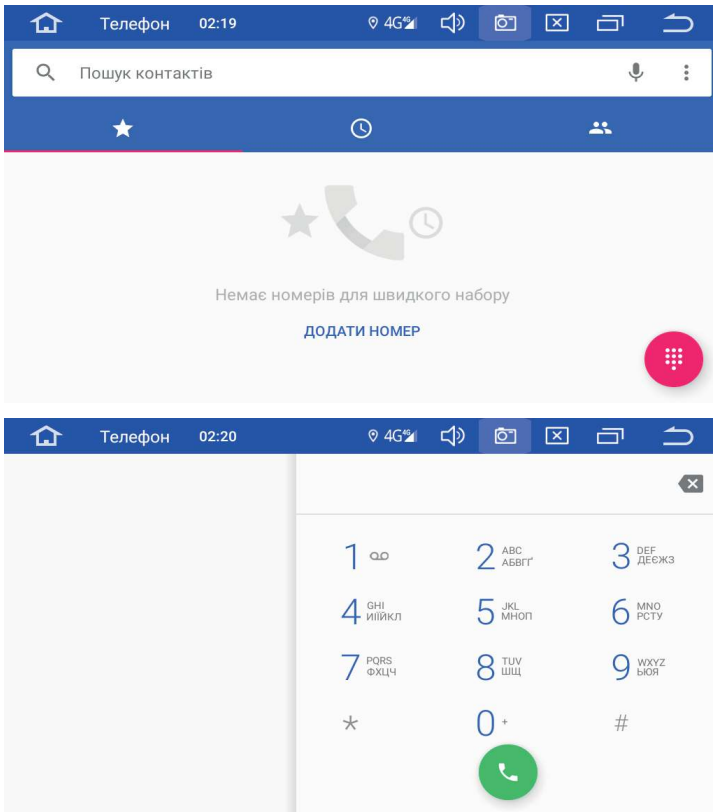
Телефон 02:19 4G

Пошук контактів

Немає номерів для швидкого набору

ДОДАТИ НОМЕР

Телефон 02:20 4G

1
2 ABC АБВГҐ
3 DEF ДЕЄЖЗ
4 GHI ИІЇЙКЛ
5 JKL МНОП
6 MNO РСТУ
7 PQRS ФХЦЧ
8 TUV ШЩ
9 WXYZ ЬЮЯ
*
0 +
#